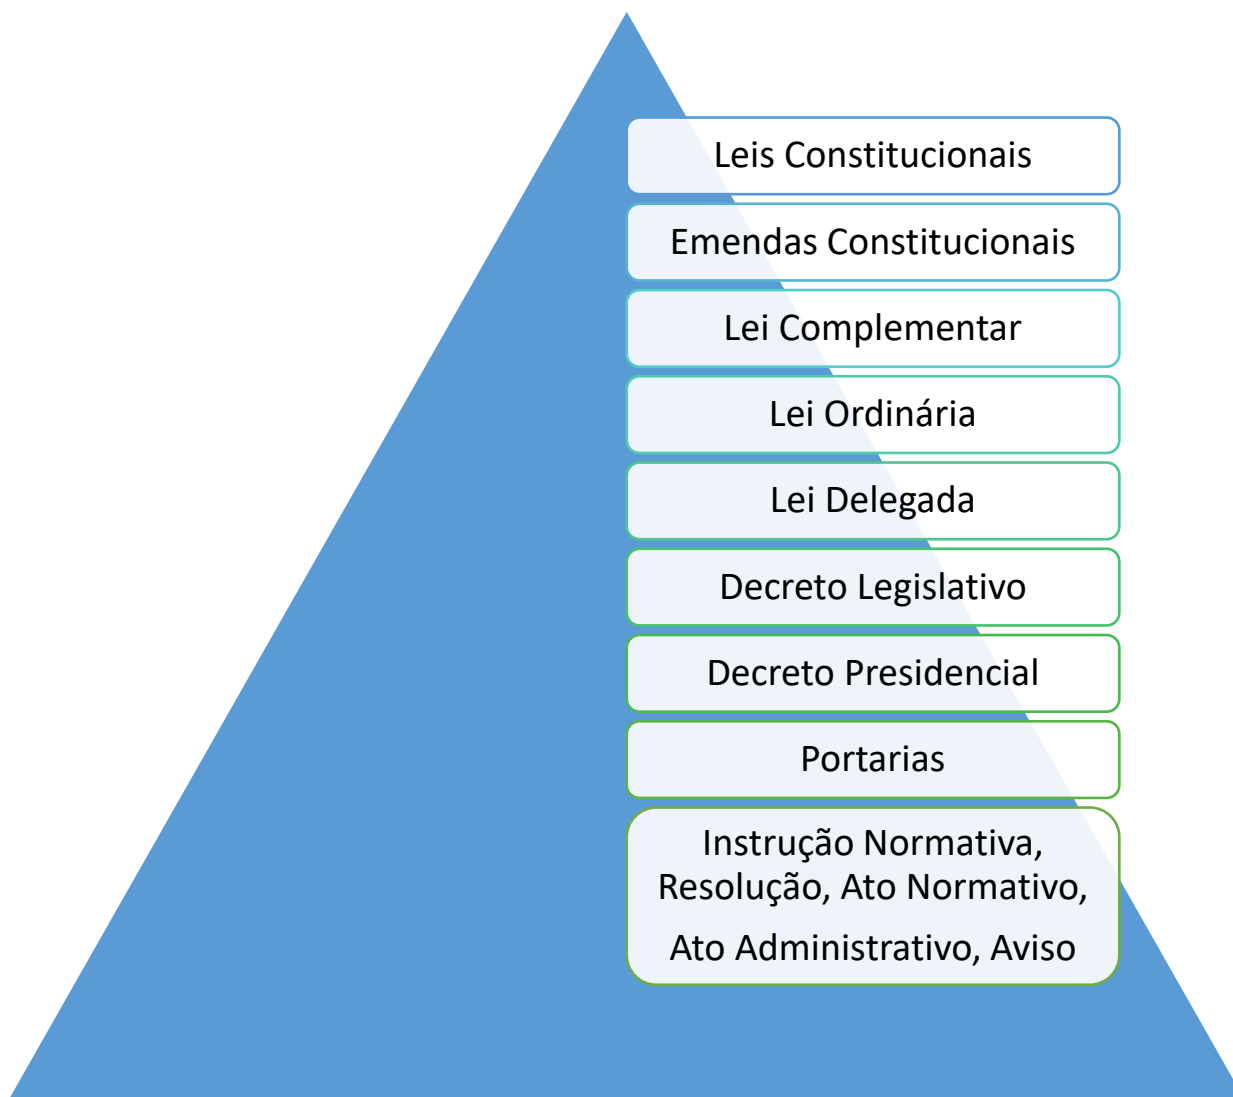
Leis Constitucionais

Emendas Constitucionais

Lei Complementar

Lei Ordinária

Lei Delegada

Decreto Legislativo

Decreto Presidencial

Portarias

Instrução Normativa, Resolução, Ato Normativo, Ato Administrativo, Aviso